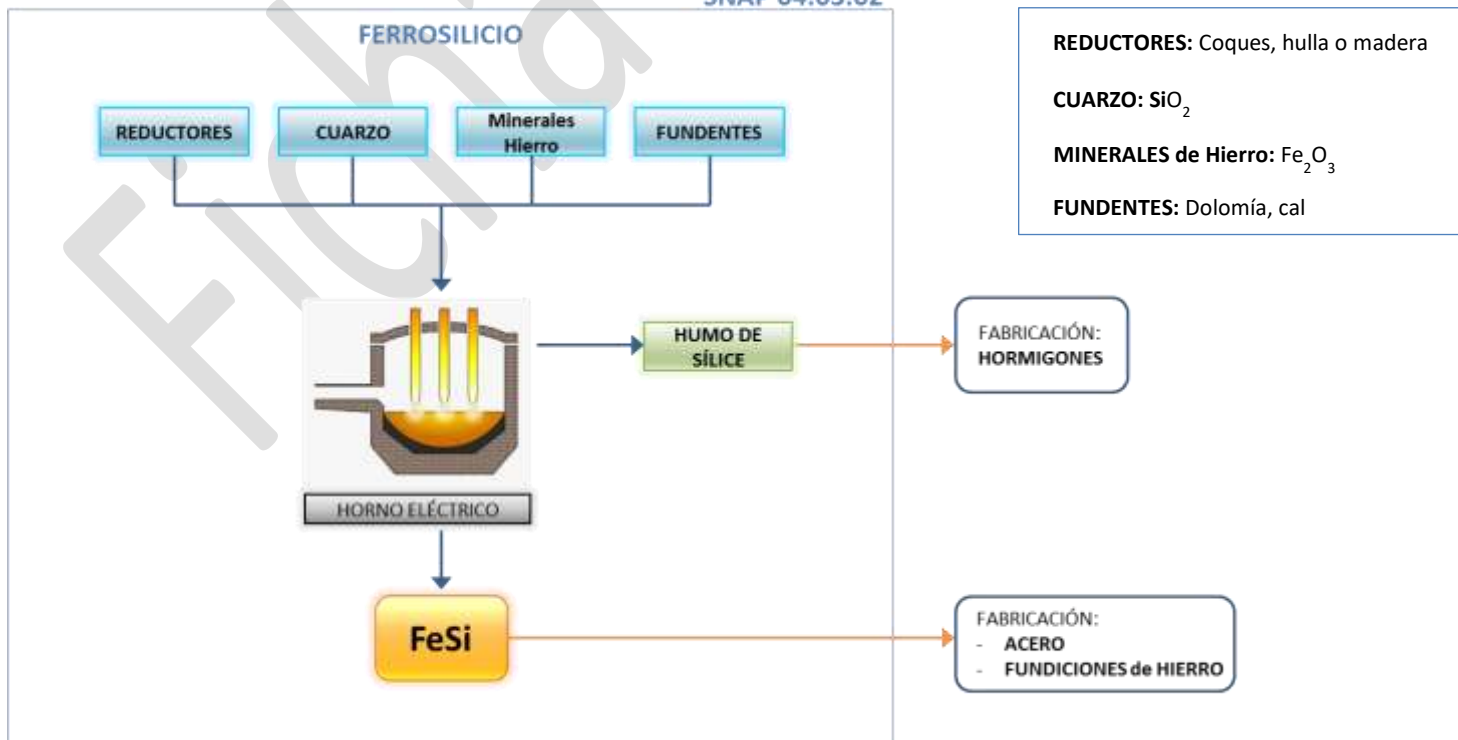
SNAP 04.03.02

FERROSILICIO

REDUCTORES

CUARZO

Minerales Hierro

FUNDENTES

HUMO DE SÍLICE

FABRICACIÓN: HORMIGONES

HORNO ELÉCTRICO

FeSi

FABRICACIÓN:
- ACERO
- FUNDICIONES de HIERRO

**REDUCTORES:** Coques, hulla o madera

**CUARZO:** $SiO_2$

**MINERALES de Hierro:** $Fe_2O_3$

**FUNDENTES:** Dolomía, cal

Ficha